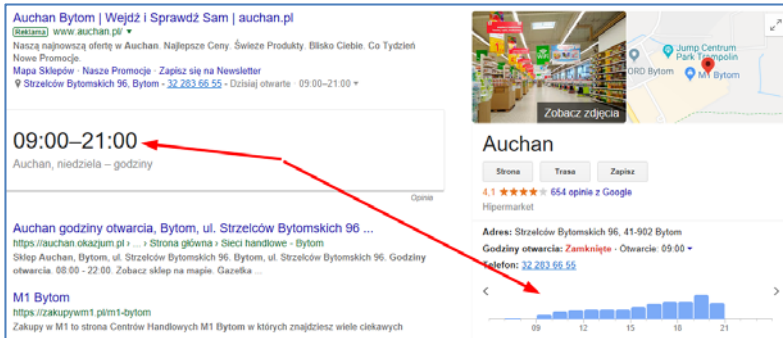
Auchan Bytom | Wejdź i Sprawdź Sam | auchan.pl

Reklama www.auchan.pl/

Naszą najnowszą ofertę w Auchan. Najlepsze Ceny. Świeże Produkty. Blisko Ciebie. Co Tydzień Nowe Promocje.

Mapa Sklepów · Nasze Promocje · Zapisz się na Newsletter

Strzelców Bytomskich 96, Bytom - 32 283 66 55 - Dzisiaj otwarte · 09:00–21:00

09:00–21:00

Auchan, niedziela – godziny

Opinie

Auchan godziny otwarcia, Bytom, ul. Strzelców Bytomskich 96 ...

https://auchan.okazjum.pl › ... › Strona główna › Sieci handlowe - Bytom

Sklep Auchan, Bytom, ul. Strzelców Bytomskich 96. Bytom, ul. Strzelców Bytomskich 96. Godziny otwarcia. 08:00 - 22:00. Zobacz sklep na mapie. Gazetka ...

M1 Bytom

https://zakupywm1.pl/m1-bytom

Zakupy w M1 to strona Centrów Handlowych M1 Bytom w których znajdziesz wiele ciekawych

Zobacz zdjęcia

Jump Centrum Park Trampolin

ORD Bytom

M1 Bytom

Auchan

Strona

Trasa

Zapisz

4,1 ★★★★ 654 opinie z Google

Hipermarket

Adres: Strzelców Bytomskich 96, 41-902 Bytom

Godziny otwarcia: Zamknięte · Otwarcie: 09:00

Telefon: 32 283 66 55

09 12 15 18 21